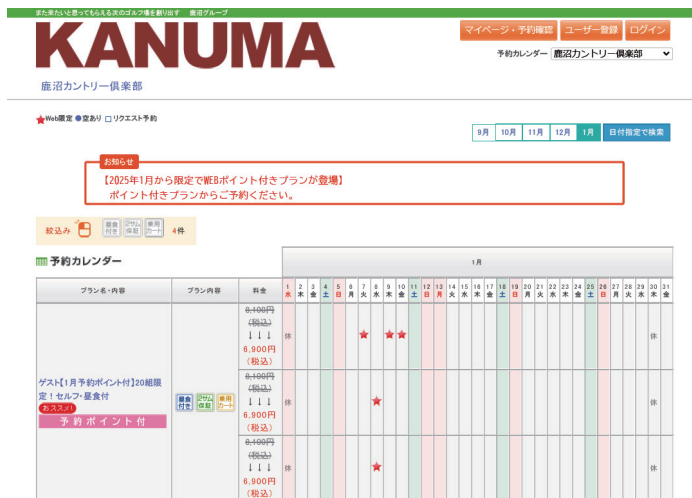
また来たいと思ってもらえる次のゴルフ場を創り出す　鹿沼グループ

KANUMA

鹿沼カントリー倶楽部

マイページ・予約確認　ユーザー登録　ログイン

予約カレンダー　鹿沼カントリー倶楽部

★Web限定 ●空あり □リクエスト予約

9月　10月　11月　12月　1月　日付指定で検索

お知らせ

【2025年1月から限定でWEBポイント付きプランが登場】
ポイント付きプランからご予約ください。

絞込み　昼食付き　2サム保証　乗用カート　4件

予約カレンダー

| プラン名・内容 | プラン内容 | 料金 | 1 水 | 2 木 | 3 金 | 4 土 | 5 日 | 6 月 | 7 火 | 8 水 | 9 木 | 10 金 | 11 土 | 12 日 | 13 月 | 14 火 | 15 水 | 16 木 | 17 金 | 18 土 | 19 日 | 20 月 | 21 火 | 22 水 | 23 木 | 24 金 | 25 土 | 26 日 | 27 月 | 28 火 | 29 水 | 30 木 | 31 金 |
|---|---|---|---|---|---|---|---|---|---|---|---|---|---|---|---|---|---|---|---|---|---|---|---|---|---|---|---|---|---|---|---|---|---|
| ゲスト【1月予約ポイント付】20組限定！セルフ・昼食付 おススメ! 予約ポイント付 | 昼食付き 2サム保証 乗用カート | ~~8,100円（税込）~~ ↓↓↓ 6,900円（税込） | 休 | | | | | | ★ | | ★ | ★ | | | | | | | | | | | | | | | | | | | | 休 | |
| | | ~~8,100円（税込）~~ ↓↓↓ 6,900円（税込） | 休 | | | | | | | ★ | | | | | | | | | | | | | | | | | | | | | | 休 | |
| | | ~~8,100円（税込）~~ ↓↓↓ 6,900円（税込） | 休 | | | | | | | ★ | | | | | | | | | | | | | | | | | | | | | | 休 | |